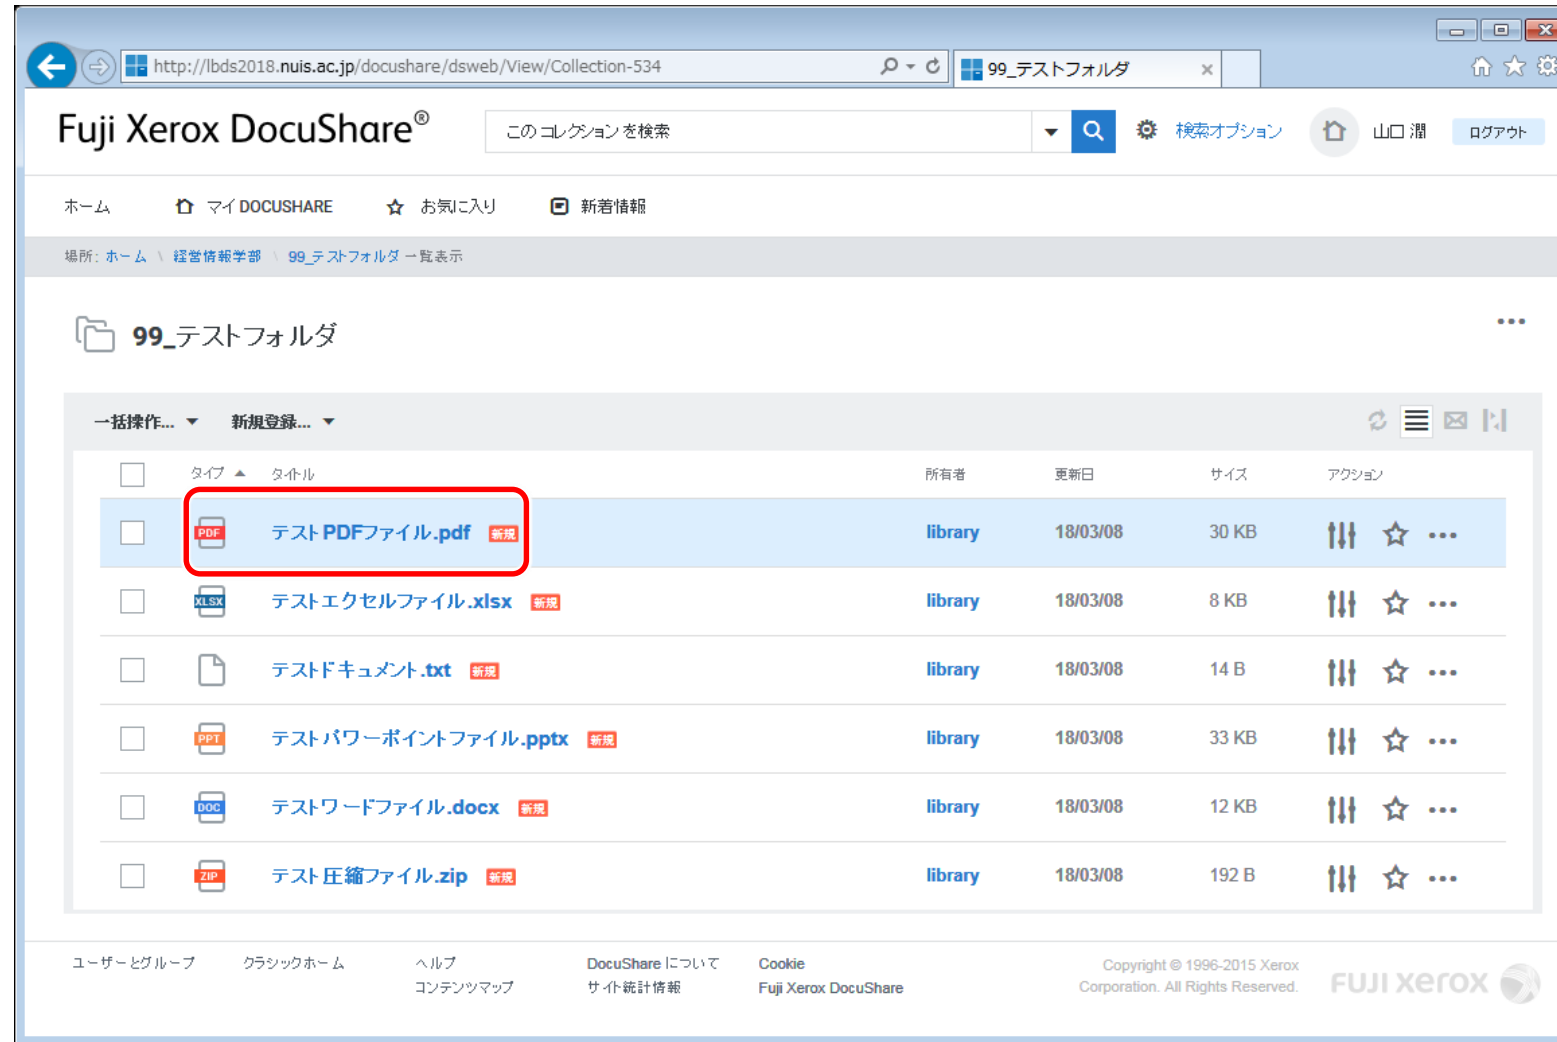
http://lbds2018.nuis.ac.jp/docushare/dsweb/View/Collection-534

99_テストフォルダ

Fuji Xerox DocuShare®

このコレクションを検索

検索オプション

山口 潤

ログアウト

ホーム　マイ DOCUSHARE　お気に入り　新着情報

場所: ホーム \ 経営情報学部 \ 99_テストフォルダ 一覧表示

99_テストフォルダ

一括操作...　新規登録...

| | タイプ | タイトル | 所有者 | 更新日 | サイズ | アクション |
|---|---|---|---|---|---|---|
| | PDF | テスト PDFファイル.pdf 新規 | library | 18/03/08 | 30 KB | |
| | XLSX | テストエクセルファイル.xlsx 新規 | library | 18/03/08 | 8 KB | |
| | | テストドキュメント.txt 新規 | library | 18/03/08 | 14 B | |
| | PPT | テストパワーポイントファイル.pptx 新規 | library | 18/03/08 | 33 KB | |
| | DOC | テストワードファイル.docx 新規 | library | 18/03/08 | 12 KB | |
| | ZIP | テスト圧縮ファイル.zip 新規 | library | 18/03/08 | 192 B | |

ユーザーとグループ　クラシックホーム　ヘルプ　コンテンツマップ　DocuShare について　サイト統計情報　Cookie　Fuji Xerox DocuShare

Copyright © 1996-2015 Xerox Corporation. All Rights Reserved.

FUJI XEROX